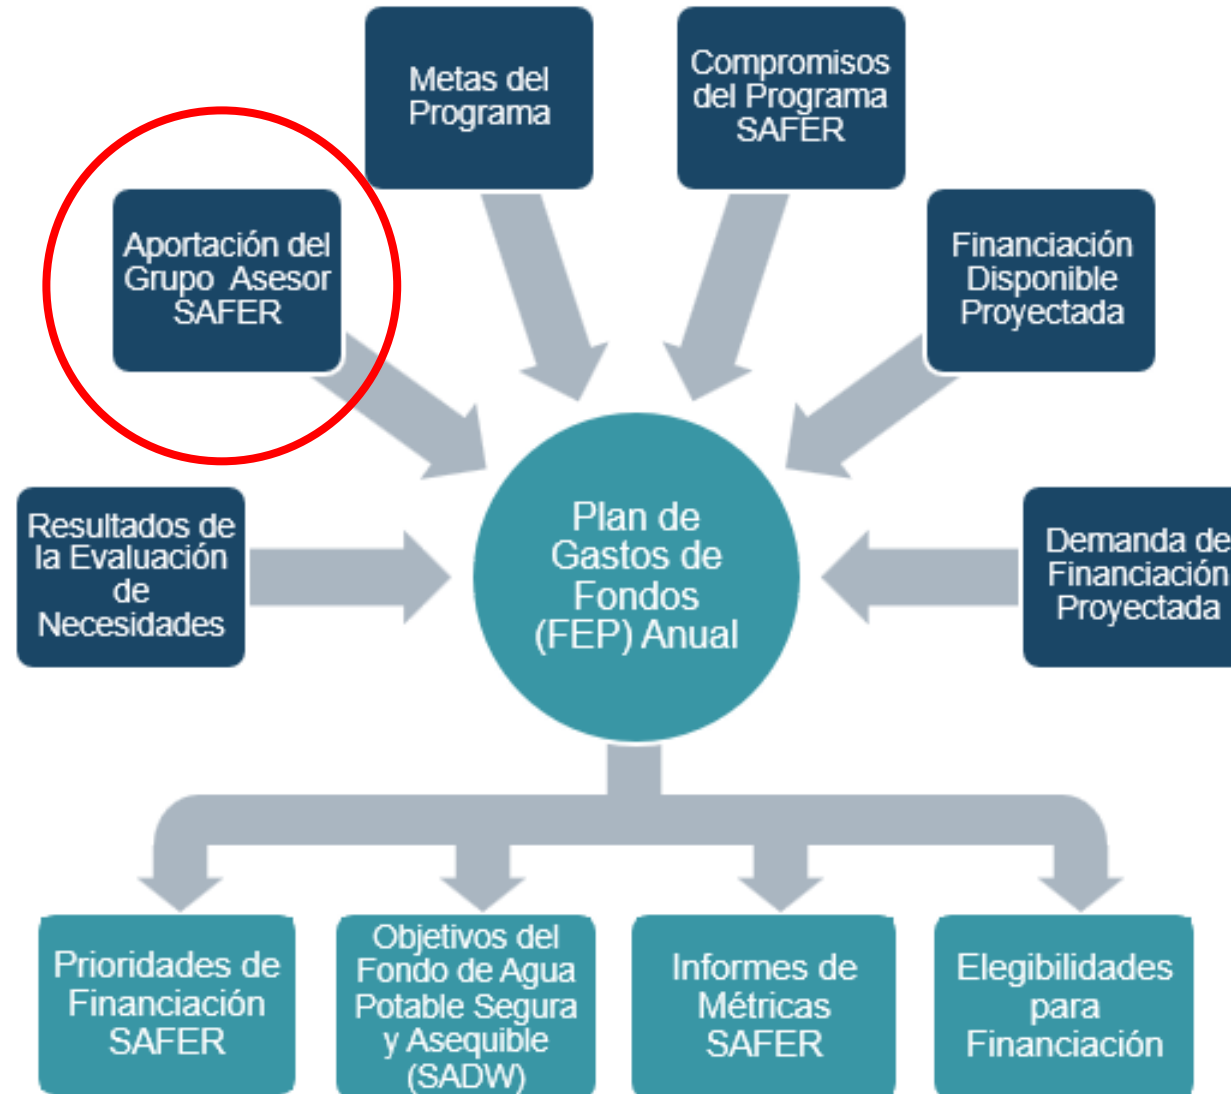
Metas del Programa

Compromisos del Programa SAFER

Aportación del Grupo Asesor SAFER

Financiación Disponible Proyectada

Resultados de la Evaluación de Necesidades

Plan de Gastos de Fondos (FEP) Anual

Demanda de Financiación Proyectada

Prioridades de Financiación SAFER

Objetivos del Fondo de Agua Potable Segura y Asequible (SADW)

Informes de Métricas SAFER

Elegibilidades para Financiación